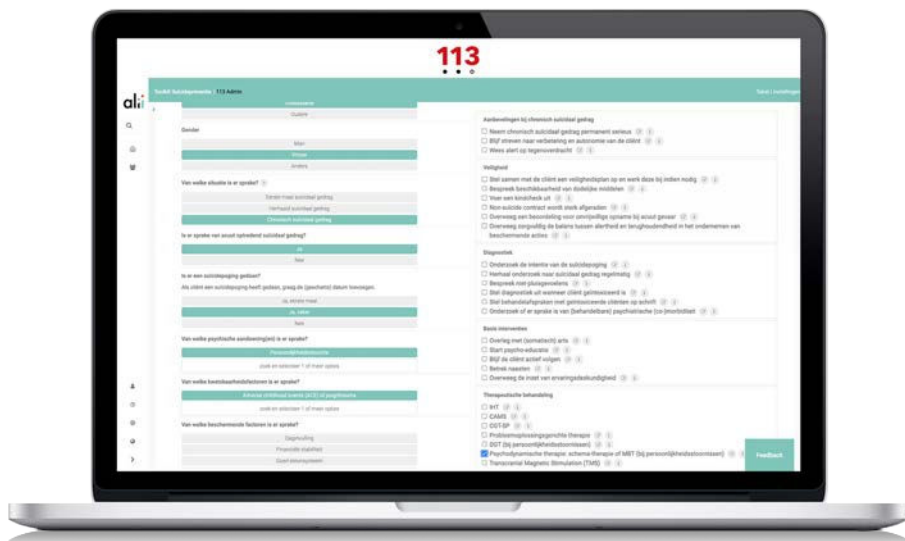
113

ali

Toolkit Suïcidepreventie 113 Admin

Taal | Instellingen

Oudere

Gender

Man

Vrouw

Anders

Van welke situatie is er sprake?

Eerste maal suïcidaal gedrag

Herhaald suïcidaal gedrag

Chronisch suïcidaal gedrag

Is er sprake van acuut optredend suïcidaal gedrag?

Ja

Nee

Is er een suïcidepoging gedaan?

Als cliënt een suïcidepoging heeft gedaan, graag de (geschatte) datum toevoegen.

Ja, eerste maal

Ja, vaker

Nee

Van welke psychische aandoening(en) is er sprake?

Persoonlijkheidsstoornis

(ook en selecteer 1 of meer opties)

Van welke beïnvloedbare factoren is er sprake?

Adverse childhood events (ACE) of jeugdtrauma

(ook en selecteer 1 of meer opties)

Van welke beschermende factoren is er sprake?

Dagstructuur

Financiële stabiliteit

Goed steunsysteem

Aanbevelingen bij chronisch suïcidaal gedrag

Neem chronisch suïcidaal gedrag permanent serieus

Blijf streven naar verbetering en autonomie van de cliënt

Wees alert op tegenoverdracht

Veiligheid

Stel samen met de cliënt een veiligheidsplan op en werk deze bij indien nodig

Bespreek beschikbaarheid van dodelijke middelen

Voer een kinstcheck uit

Non-suïcide contract wordt sterk afgeraden

Overweeg een beoordeling voor onvrijwillige opname bij acuut gevaar

Overweeg zorgvuldig de balans tussen alertheid en terughoudendheid in het ondernemen van beschermende acties

Diagnostiek

Onderzoek de intentie van de suïcidepoging

Herhaal onderzoek naar suïcidaal gedrag regelmatig

Bespreek niet-pluisgevoelens

Stel diagnostiek uit wanneer cliënt geïntoxiceerd is

Stel behandelafspraken met geïntoxiceerde cliënten op schrift

Onderzoek of er sprake is van (behandelbare) psychiatrische (co-)morbiditeit

Basis interventies

Overleg met (somatisch) arts

Start psycho-educatie

Blijf de cliënt actief volgen

Betrek naasten

Overweeg de inzet van ervaringsdeskundigheid

Therapeutische behandeling

MIT

CAMS

CGT-SP

Probleemoplossingsgerichte therapie

DGT (bij persoonlijkheidsstoornissen)

Psychodynamische therapie: schema-therapie of MBT (bij persoonlijkheidsstoornissen)

Transcranial Magnetic Stimulation (TMS)

Feedback